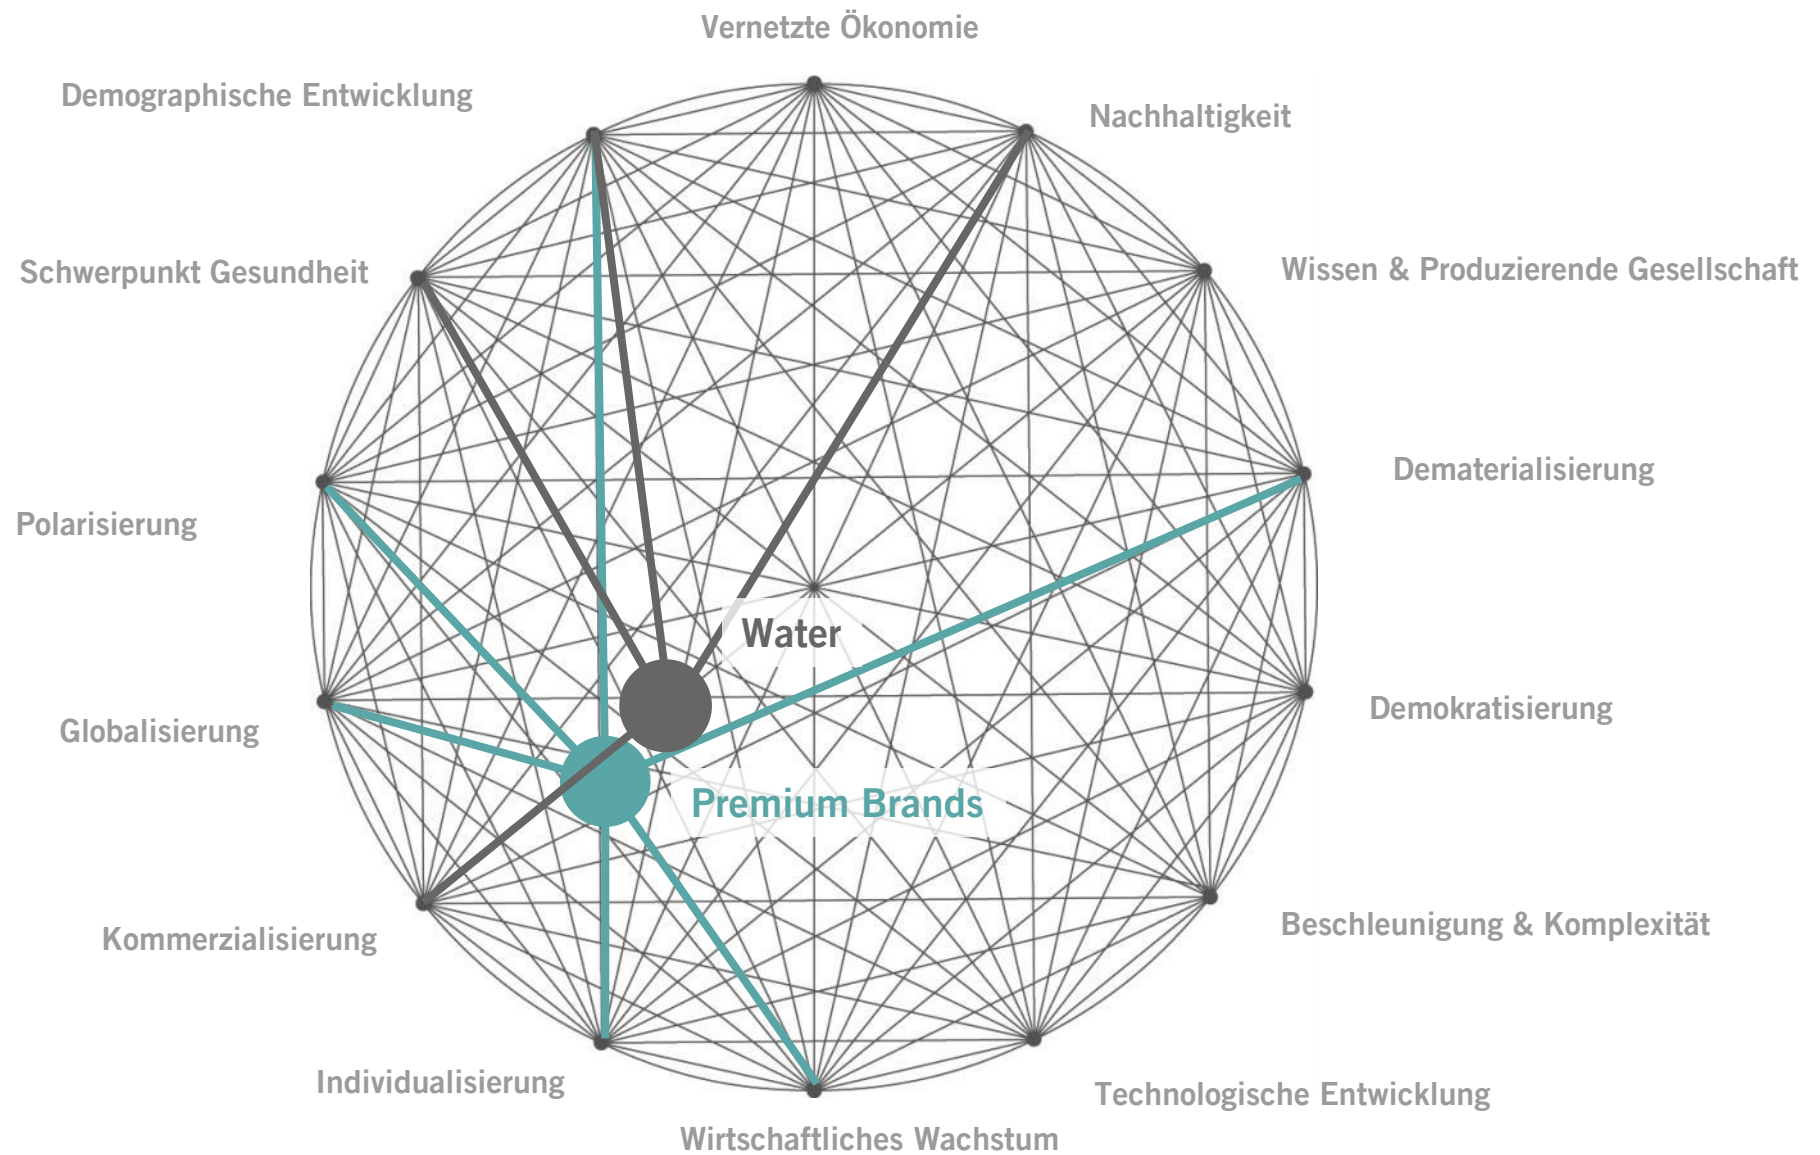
Vernetzte Ökonomie

Demographische Entwicklung

Nachhaltigkeit

Schwerpunkt Gesundheit

Wissen & Produzierende Gesellschaft

Dematerialisierung

Polarisierung

Water

Demokratisierung

Globalisierung

Premium Brands

Beschleunigung & Komplexität

Kommerzialisierung

Individualisierung

Technologische Entwicklung

Wirtschaftliches Wachstum